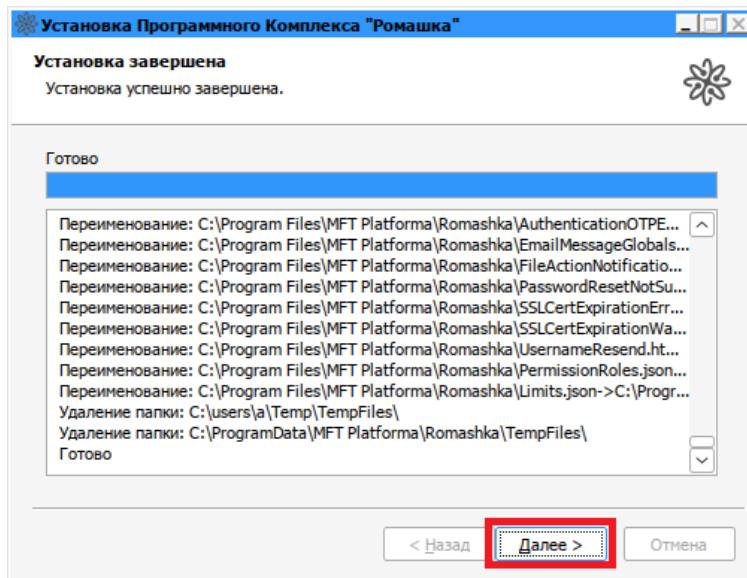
Установка Программного Комплекса "Ромашка"

Установка завершена

Установка успешно завершена.

Готово

Переименование: C:\Program Files\MFT Platforma\Romashka\AuthenticationOTPE...
Переименование: C:\Program Files\MFT Platforma\Romashka\EmailMessageGlobals...
Переименование: C:\Program Files\MFT Platforma\Romashka\FileActionNotificatio...
Переименование: C:\Program Files\MFT Platforma\Romashka\PasswordResetNotSu...
Переименование: C:\Program Files\MFT Platforma\Romashka\SSLCertExpirationErr...
Переименование: C:\Program Files\MFT Platforma\Romashka\SSLCertExpirationWa...
Переименование: C:\Program Files\MFT Platforma\Romashka\UsernameResend.ht...
Переименование: C:\Program Files\MFT Platforma\Romashka\PermissionRoles.json...
Переименование: C:\Program Files\MFT Platforma\Romashka\Limits.json->C:\Progr...
Удаление папки: C:\users\a\Temp\TempFiles\
Удаление папки: C:\ProgramData\MFT Platforma\Romashka\TempFiles\
Готово

< Назад | Далее > | Отмена